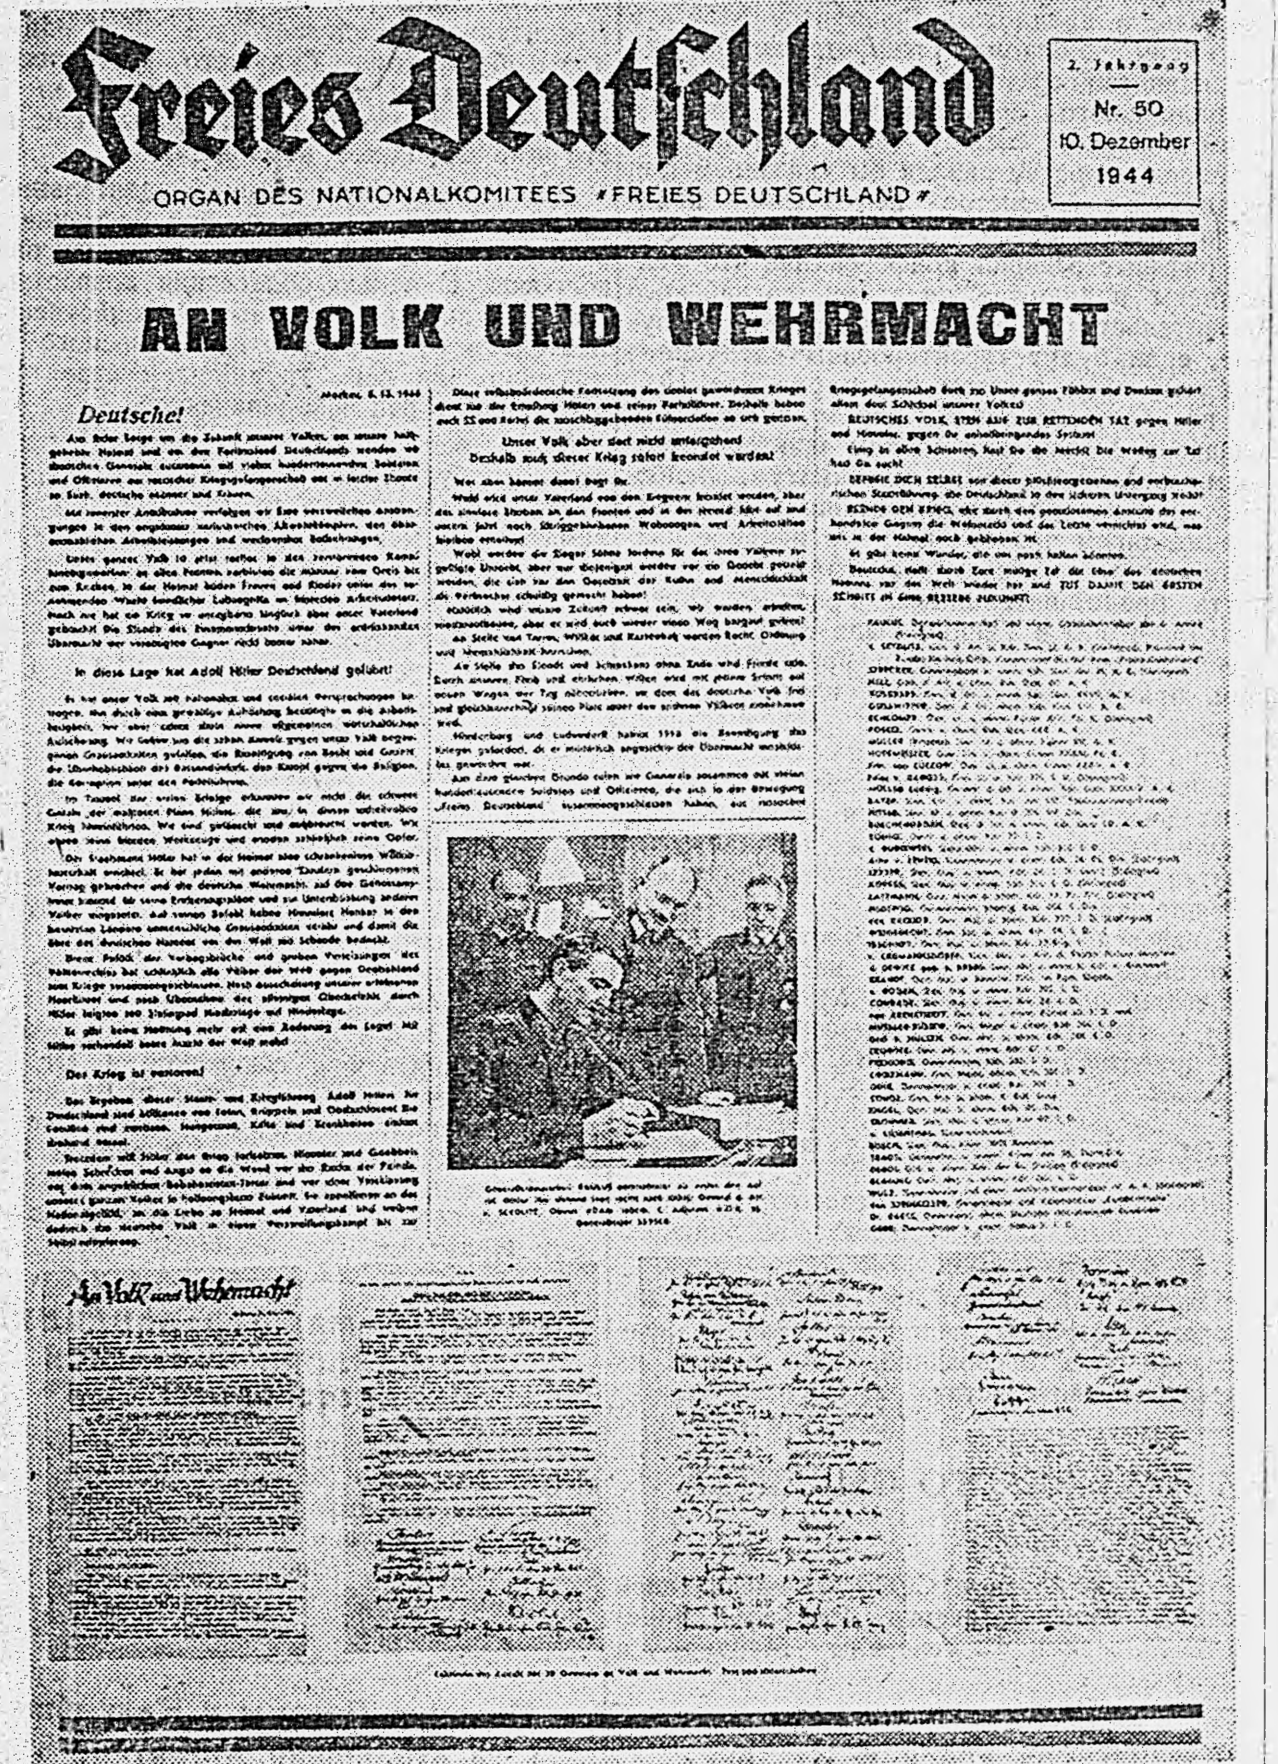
Freies Deutschland

2. Jahrgang
Nr. 50
10. Dezember
1944

ORGAN DES NATIONALKOMITEES »FREIES DEUTSCHLAND«

AN VOLK UND WEHRMACHT

Moskau, 8. 12. 1944

Deutsche!

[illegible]

In diese Lage hat Adolf Hitler Deutschland geführt!

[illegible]

Der Krieg ist verloren!

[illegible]

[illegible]

Unser Volk aber darf nicht untergehen!
Deshalb muß dieser Krieg sofort beendet werden!

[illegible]

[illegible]

BEUTSCHES VOLK, STEH AUF ZUR RETTENDEN TAT gegen Hitler und Himmler, gegen ihr unheilbringendes System!

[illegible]

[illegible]

An Volk und Wehrmacht

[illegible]